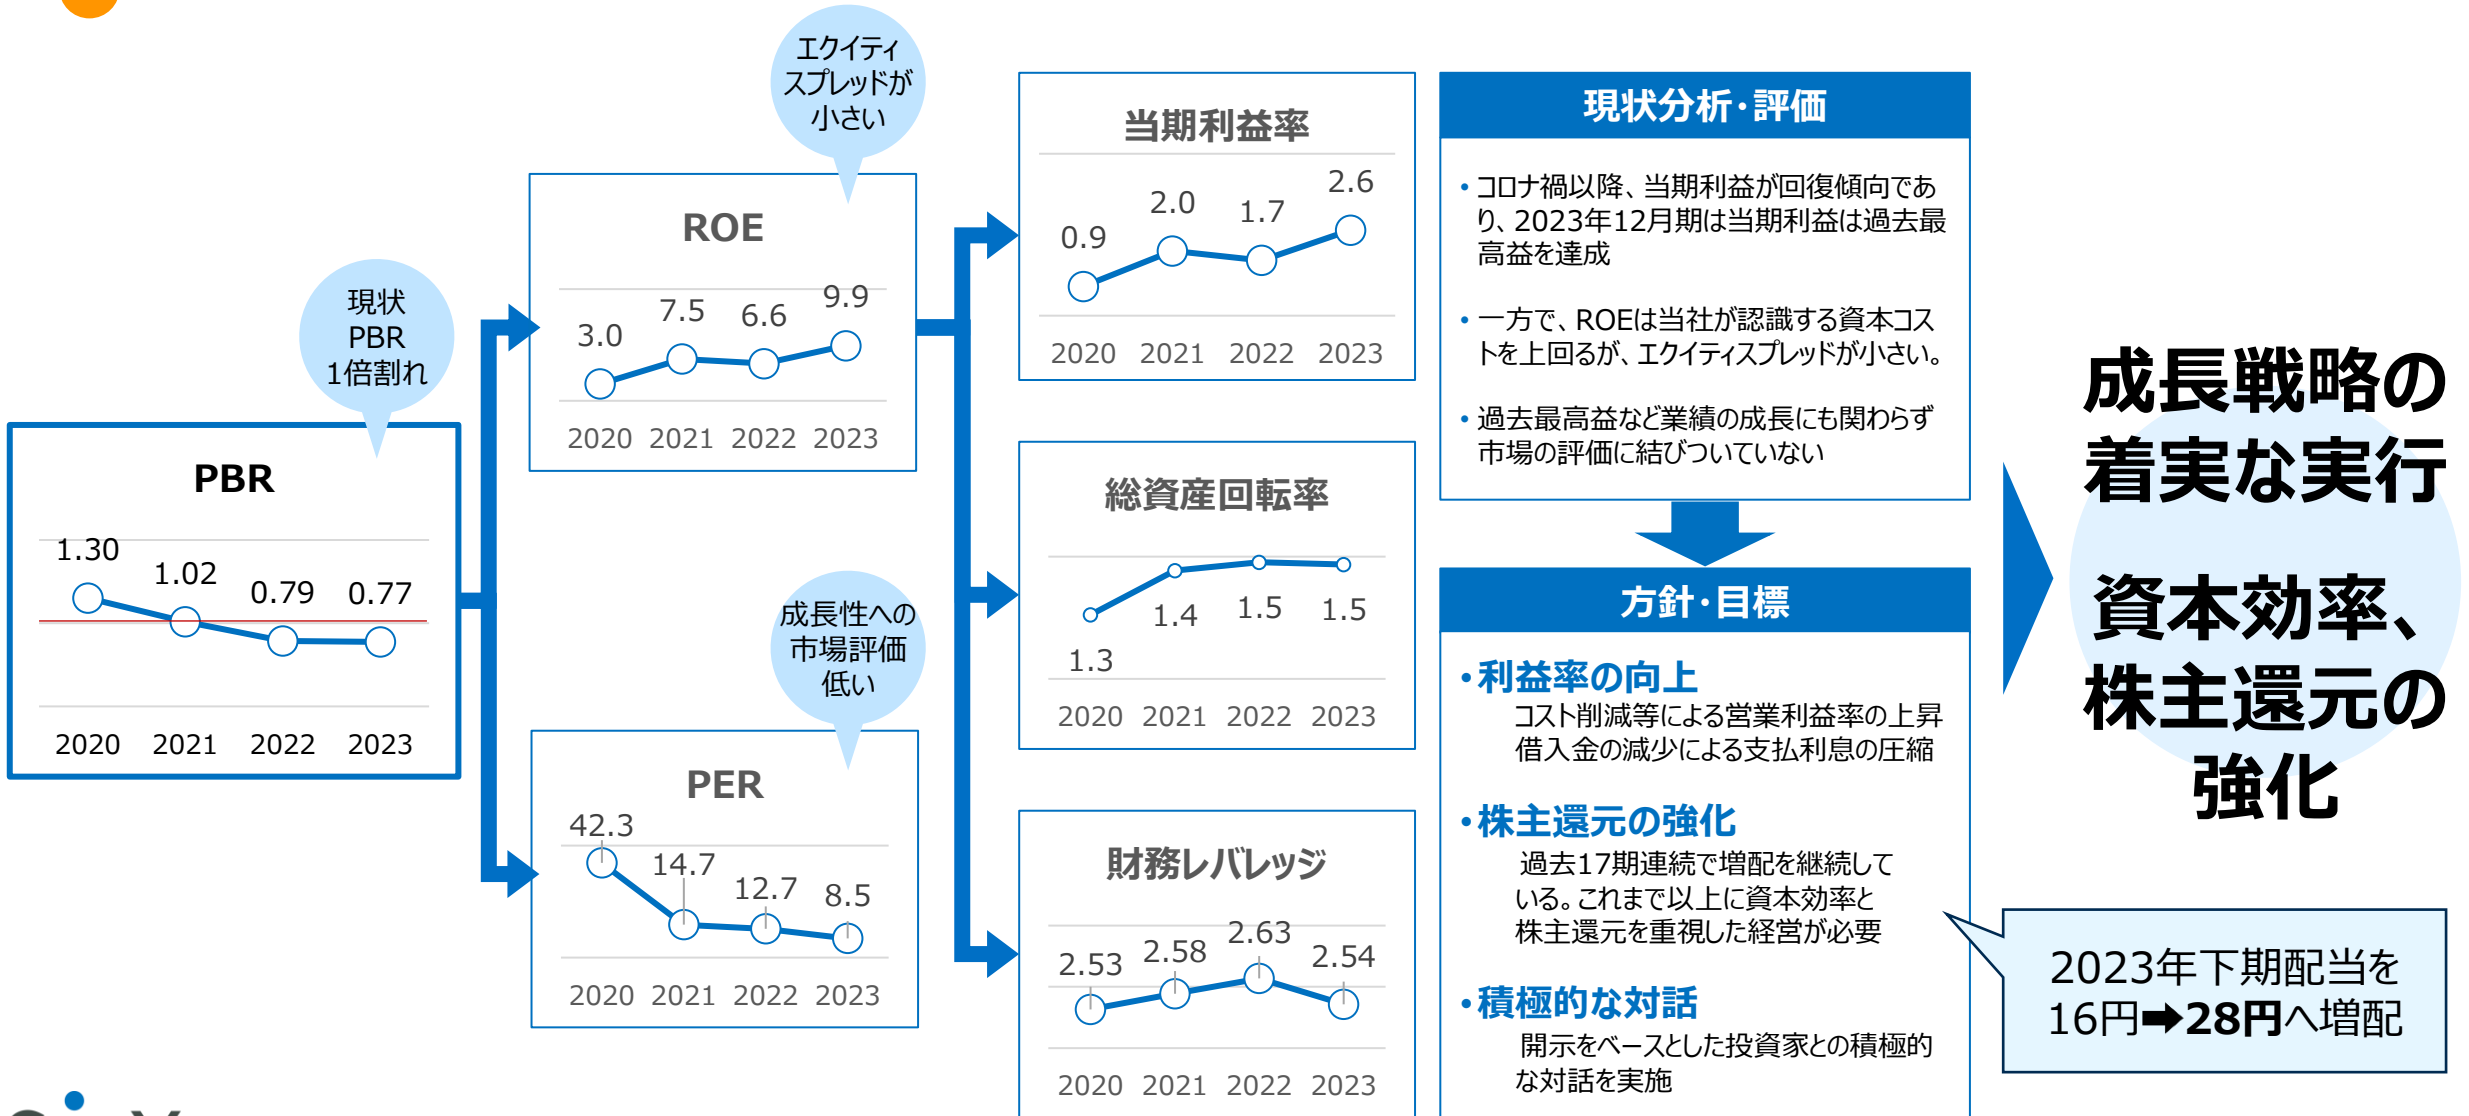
現状
PBR
1倍割れ

PBR

1.30 1.02 0.79 0.77

2020 2021 2022 2023

エクイティ
スプレッドが
小さい

ROE

3.0 7.5 6.6 9.9

2020 2021 2022 2023

成長性への
市場評価
低い

PER

42.3 14.7 12.7 8.5

2020 2021 2022 2023

当期利益率

0.9 2.0 1.7 2.6

2020 2021 2022 2023

総資産回転率

1.3 1.4 1.5 1.5

2020 2021 2022 2023

財務レバレッジ

2.53 2.58 2.63 2.54

2020 2021 2022 2023

現状分析・評価

• コロナ禍以降、当期利益が回復傾向であり、2023年12月期は当期利益は過去最高益を達成

• 一方で、ROEは当社が認識する資本コストを上回るが、エクイティスプレッドが小さい。

• 過去最高益など業績の成長にも関わらず市場の評価に結びついていない

方針・目標

•利益率の向上
コスト削減等による営業利益率の上昇
借入金の減少による支払利息の圧縮

•株主還元の強化
過去17期連続で増配を継続している。これまで以上に資本効率と株主還元を重視した経営が必要

•積極的な対話
開示をベースとした投資家との積極的な対話を実施

成長戦略の着実な実行

資本効率、株主還元の強化

2023年下期配当を
16円➡28円へ増配